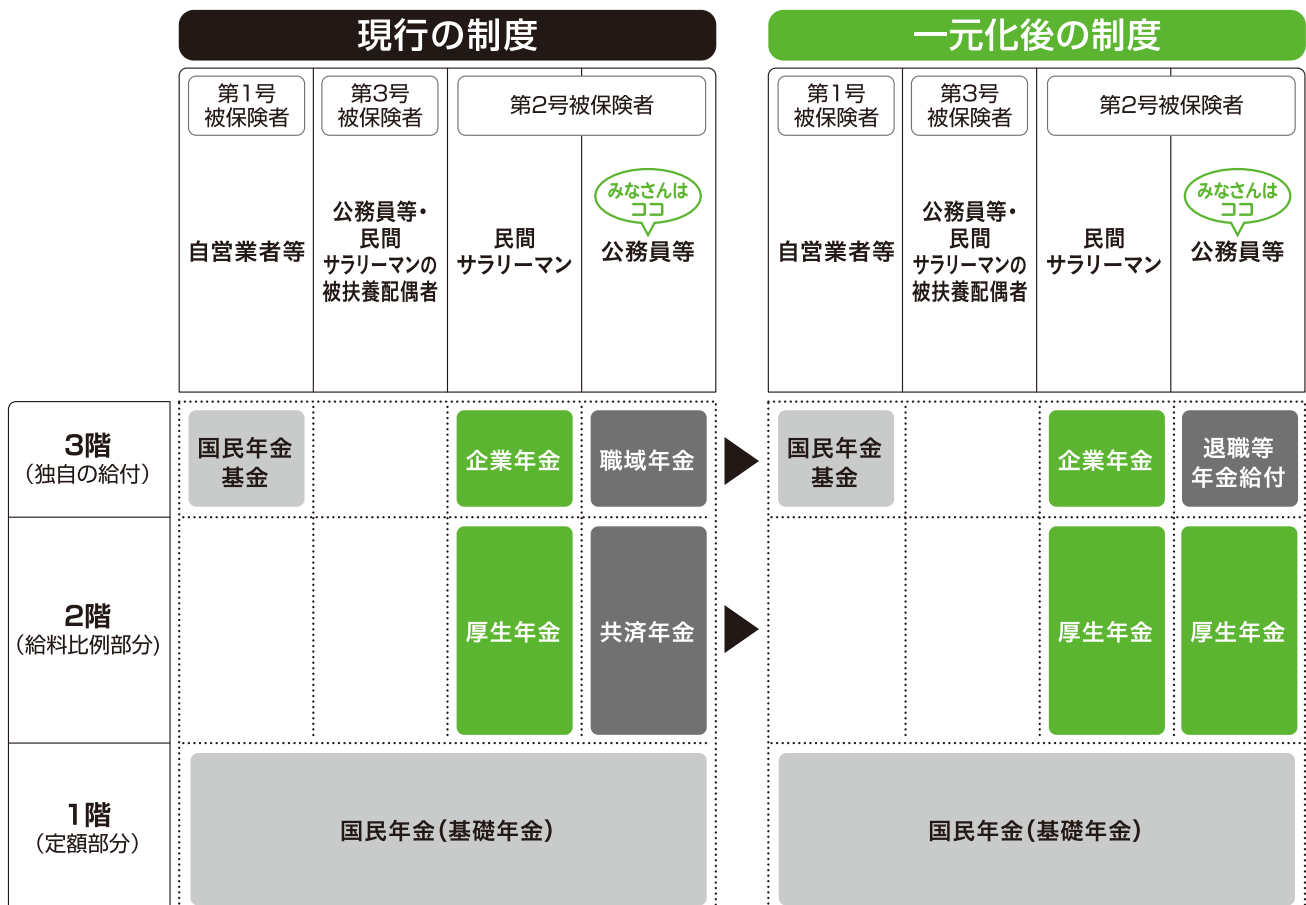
現行の制度

第1号被保険者
第3号被保険者
第2号被保険者

自営業者等
公務員等・民間サラリーマンの被扶養配偶者
民間サラリーマン
みなさんはココ
公務員等

3階（独自の給付）
国民年金基金
企業年金
職域年金

2階（給料比例部分）
厚生年金
共済年金

1階（定額部分）
国民年金（基礎年金）

一元化後の制度

第1号被保険者
第3号被保険者
第2号被保険者

自営業者等
公務員等・民間サラリーマンの被扶養配偶者
民間サラリーマン
みなさんはココ
公務員等

国民年金基金
企業年金
退職等年金給付

厚生年金
厚生年金

国民年金（基礎年金）